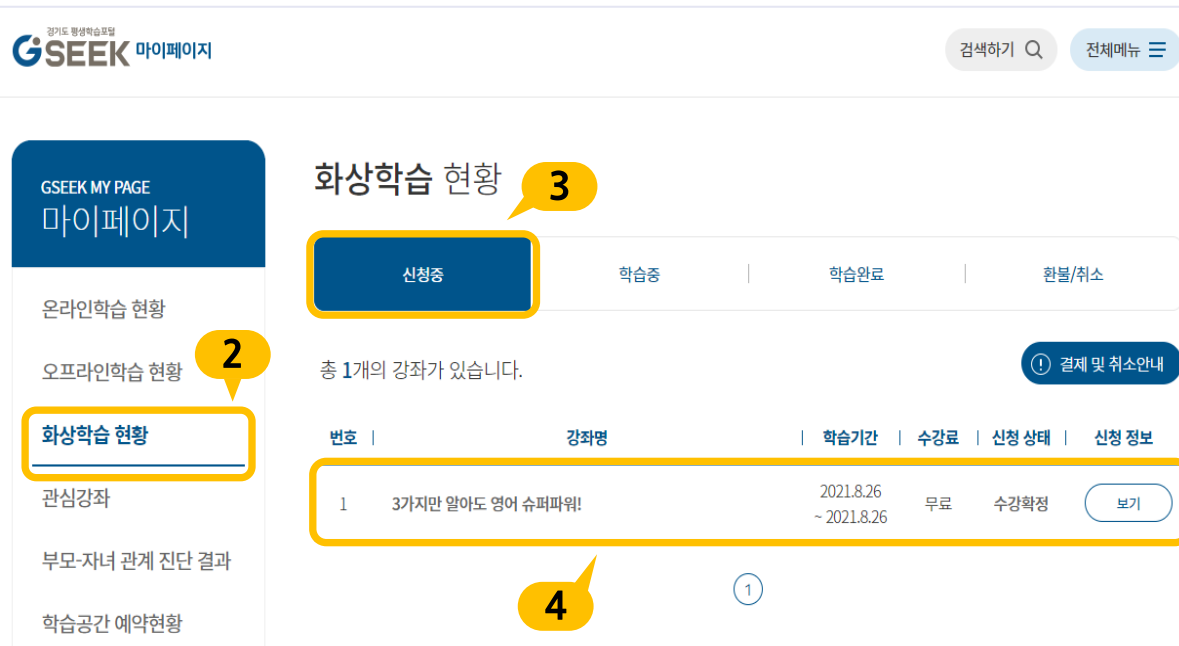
경기도 평생학습포털
GSEEK 마이페이지

검색하기
전체메뉴

GSEEK MY PAGE
마이페이지

온라인학습 현황
오프라인학습 현황
화상학습 현황
관심강좌
부모-자녀 관계 진단 결과
학습공간 예약현황

2

화상학습 현황

3

신청중 | 학습중 | 학습완료 | 환불/취소

총 1개의 강좌가 있습니다.

결제 및 취소안내

| 번호 | 강좌명 | 학습기간 | 수강료 | 신청 상태 | 신청 정보 |
|---|---|---|---|---|---|
| 1 | 3가지만 알아도 영어 슈퍼파워! | 2021.8.26 ~ 2021.8.26 | 무료 | 수강확정 | 보기 |

4

1